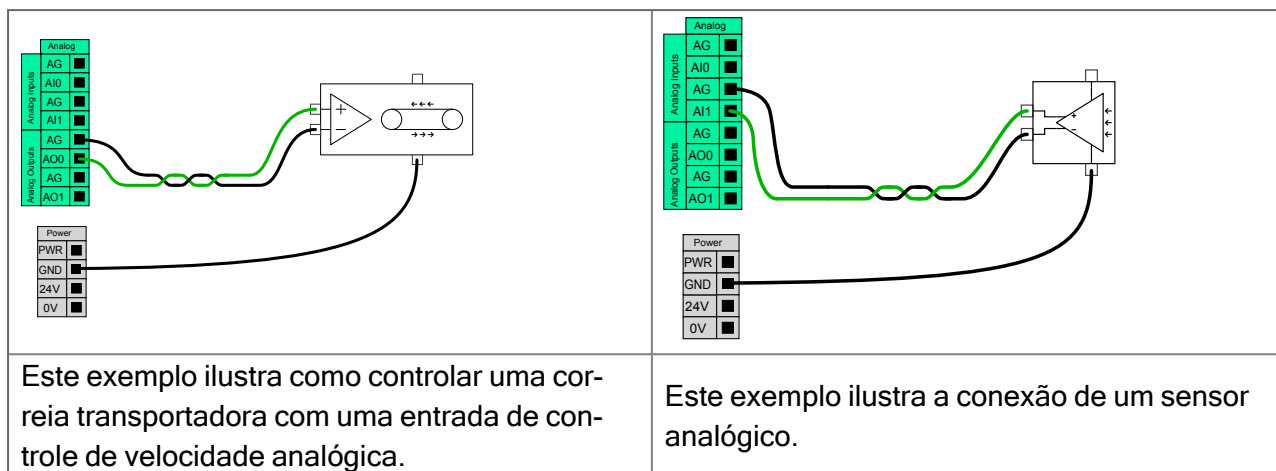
| Analog<br>Analog Inputs: AG, AI0, AG, AI1<br>Analog Outputs: AG, AO0, AG, AO1<br>Power: PWR, GND, 24V, 0V<br>+ − | Analog<br>Analog Inputs: AG, AI0, AG, AI1<br>Analog Outputs: AG, AO0, AG, AO1<br>Power: PWR, GND, 24V, 0V<br>+ − |
|---|---|
| Este exemplo ilustra como controlar uma correia transportadora com uma entrada de controle de velocidade analógica. | Este exemplo ilustra a conexão de um sensor analógico. |